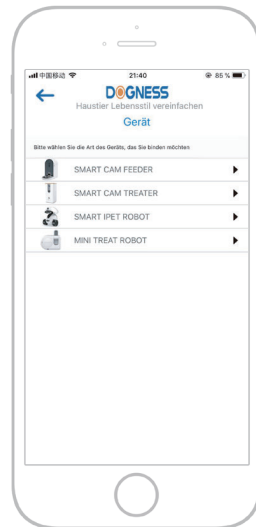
中国移动 21:40 85 %

DOGNESS
Haustier Lebensstil vereinfachen

Gerät

Bitte wählen Sie die Art des Geräts, das Sie binden möchten

SMART CAM FEEDER

SMART CAM TREATER

SMART IPET ROBOT

MINI TREAT ROBOT